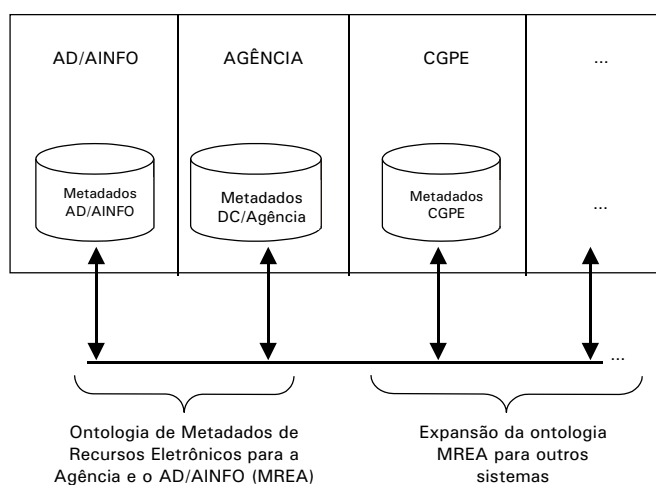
AD/AINFO

AGÊNCIA

CGPE

...

Metadados AD/AINFO

Metadados DC/Agência

Metadados CGPE

...

...

Ontologia de Metadados de Recursos Eletrônicos para a Agência e o AD/AINFO (MREA)

Expansão da ontologia MREA para outros sistemas